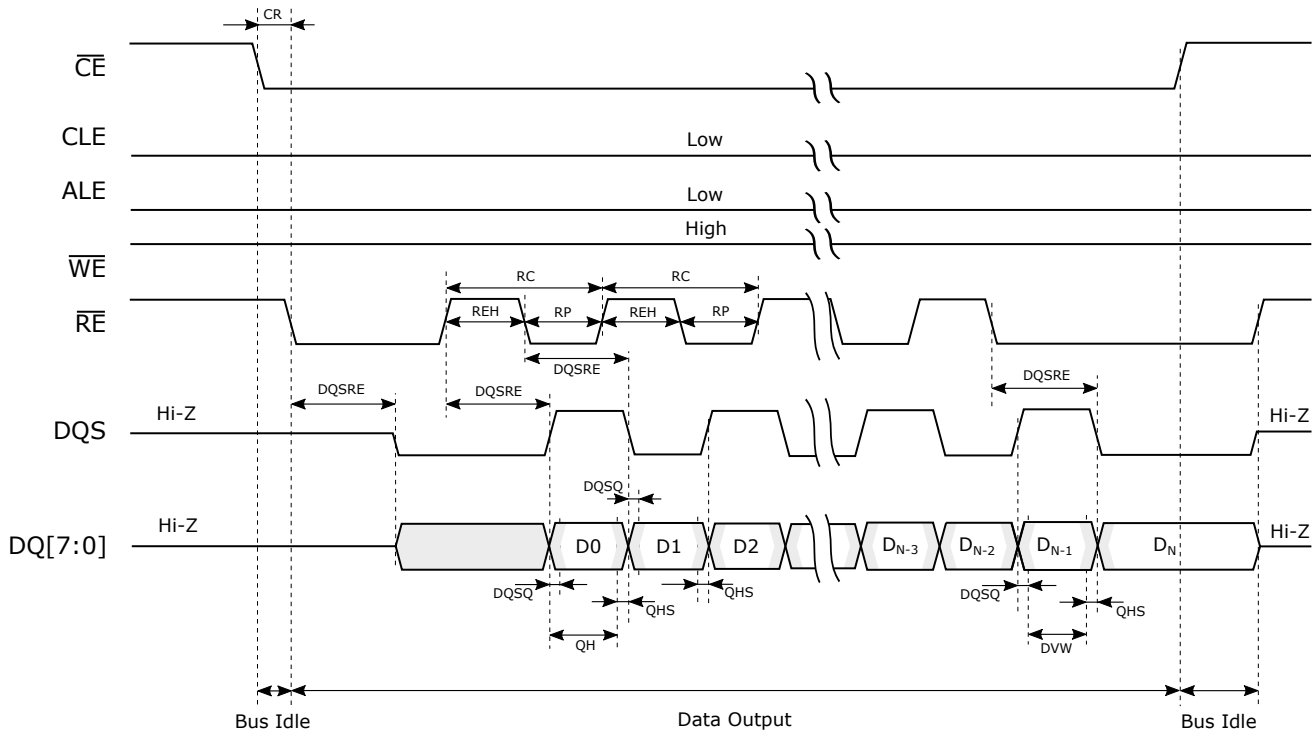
CR

$\overline{CE}$

CLE

Low

ALE

Low

High

$\overline{WE}$

RC

RC

REH

RP

REH

RP

$\overline{RE}$

DQSRE

DQSRE

DQSRE

DQSRE

Hi-Z

DQS

Hi-Z

DQSQ

Hi-Z

DQ[7:0]

D0

D1

D2

$D_{N-3}$

$D_{N-2}$

$D_{N-1}$

$D_N$

Hi-Z

DQSQ

QHS

QHS

DQSQ

QHS

QH

DVW

Bus Idle

Data Output

Bus Idle